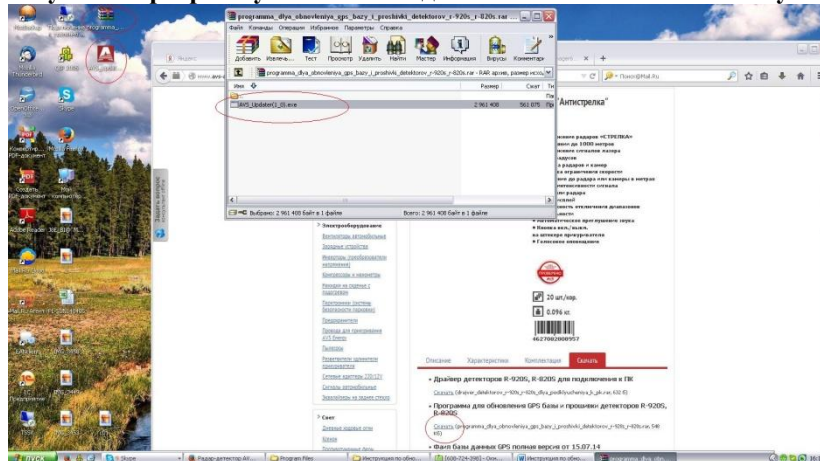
programma_dlya_obnovleniya_gps_bazy_i_proshivki_detektorov_r-920s_r-820s.rar

Файл Команды Операции Избранное Параметры Справка

Добавить Извлечь... Тест Просмотр Удалить Найти Мастер Информация Вирусы Комментар

programma_dlya_obnovleniya_gps_bazy_i_proshivki_detektorov_r-920s_r-820s.rar - RAR архив, размер исхо

Имя | Размер | Сжат | Ти

AVS_Updater(1_0).exe | 2 961 408 | 561 075 | Пр

Выбрано: 2 961 408 байт в 1 файле

Всего: 2 961 408 байт в 1 файле

Яндекс

Поиск@Mail.Ru

"Антистрелка"

Электрооборудование

20 шт/кор.

0.096 кг.

4627082000957

Описание Характеристики Комплектация Скачать

• Драйвер детекторов R-920S, R-820S для подключения к ПК

• Программа для обновления GPS базы и прошивки детекторов R-920S, R-820S

Скачать (programma_dlya_obnovleniya_gps_bazy_i_proshivki_detektorov_r-920s_r-820s.rar 548 КБ)

• Файл базы данных GPS полные версия от 15.07.14

Свет

ПУСК

Skype

Радар-детектор Ан...

Program Files

Инструкция по обно...

Инструкция по обно...

programma_dlya_obn...